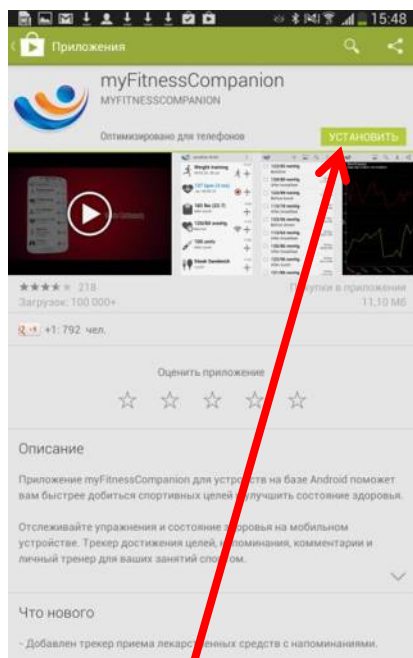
15:48

Приложения

myFitnessCompanion

MYFITNESSCOMPANION

Оптимизировано для телефонов

УСТАНОВИТЬ

218

Загрузок: 100 000+

Покупки в приложении

11,10 МБ

+1: 792 чел.

Оценить приложение

Описание

Приложение myFitnessCompanion для устройств на базе Android поможет вам быстрее добиться спортивных целей и улучшить состояние здоровья.

Отслеживайте упражнения и состояние здоровья на мобильном устройстве. Трекер достижения целей, напоминания, комментарии и личный тренер для ваших занятий спортом.

Что нового

- Добавлен трекер приема лекарственных средств с напоминаниями.